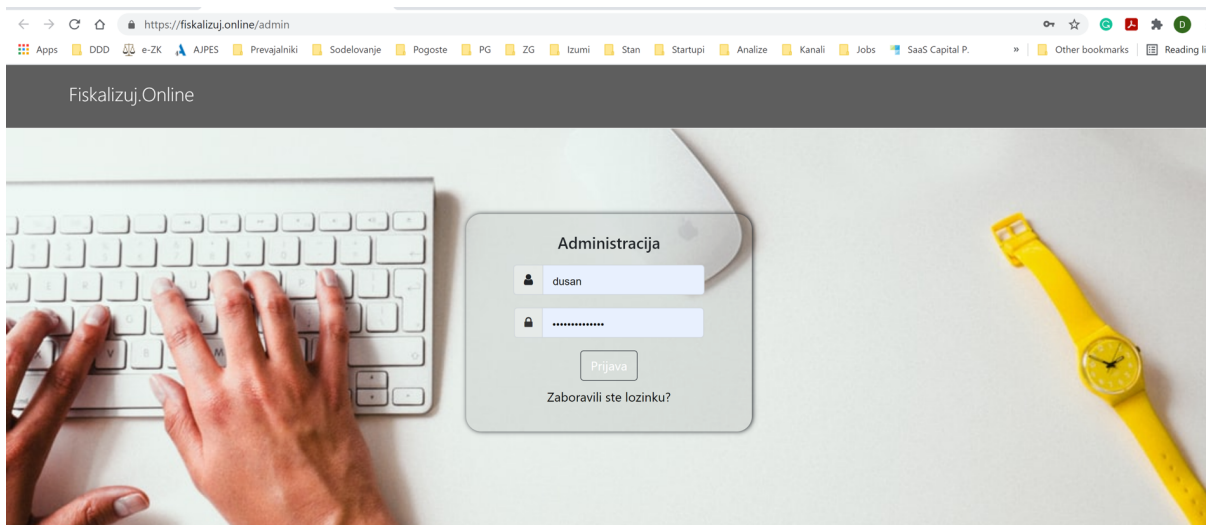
https://fiskalizuj.online/admin

Apps DDD e-ZK AJPES Prevajalniki Sodelovanje Pogoste PG ZG Izumi Stan Startupi Analize Kanali Jobs SaaS Capital P. » Other bookmarks Reading li

Fiskalizuj.Online

Administracija

dusan

••••••••••••••

Prijava

Zaboravili ste lozinku?